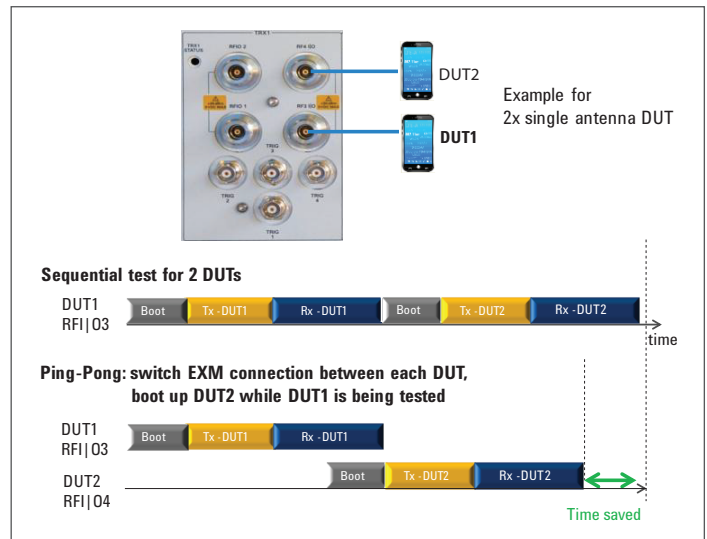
TRX1

TRX1 STATUS

RFIO 2

RF4 IO

RFIO 1

RF3 IO

TRIG 3

TRIG 2

TRIG 4

TRIG 1

DUT2

DUT1

Example for 2x single antenna DUT

Sequential test for 2 DUTs

DUT1 RFI|O3

Boot

Tx -DUT1

Rx -DUT1

Boot

Tx -DUT2

Rx -DUT2

time

Ping-Pong: switch EXM connection between each DUT, boot up DUT2 while DUT1 is being tested

DUT1 RFI|O3

Boot

Tx -DUT1

Rx -DUT1

DUT2 RFI|O4

Boot

Tx -DUT2

Rx -DUT2

Time saved